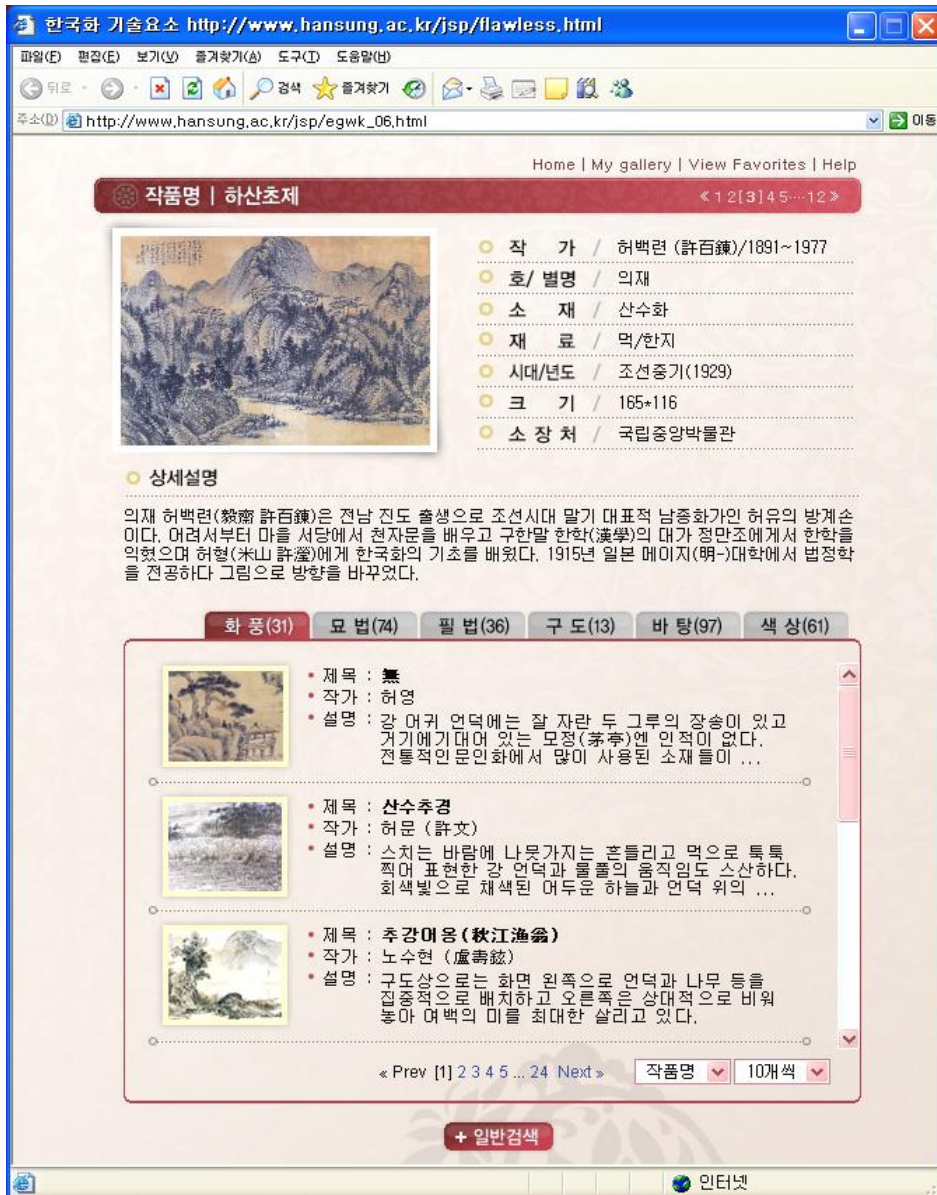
한국화 기술요소 http://www.hansung.ac.kr/jsp/flawless.html

파일(F) 편집(E) 보기(V) 즐겨찾기(A) 도구(T) 도움말(H)

뒤로 검색 즐겨찾기

주소(D) http://www.hansung.ac.kr/jsp/egwk_06.html 이동

Home | My gallery | View Favorites | Help

작품명 | 하산초제

« 1 2 [3] 4 5 ··· 12 »

작 가 / 허백련 (許百鍊)/1891~1977
호/ 별명 / 의재
소 재 / 산수화
재 료 / 먹/한지
시대/년도 / 조선중기(1929)
크 기 / 165*116
소 장 처 / 국립중앙박물관

상세설명

의재 허백련(毅齋 許百鍊)은 전남 진도 출생으로 조선시대 말기 대표적 남종화가인 허유의 방계손이다. 어려서부터 마을 서당에서 천자문을 배우고 구한말 한학(漢學)의 대가 정만조에게서 한학을 익혔으며 허형(米山 許瀅)에게 한국화의 기초를 배웠다. 1915년 일본 메이지(明-)대학에서 법정학을 전공하다 그림으로 방향을 바꾸었다.

화 풍(31) 묘 법(74) 필 법(36) 구 도(13) 바 탕(97) 색 상(61)

• 제목 : 無
• 작가 : 허영
• 설명 : 강 어귀 언덕에는 잘 자란 두 그루의 장송이 있고 거기에기대어 있는 모정(茅亭)엔 인적이 없다. 전통적인 문인화에서 많이 사용된 소재들이 ...

• 제목 : 산수추경
• 작가 : 허문 (許文)
• 설명 : 스치는 바람에 나뭇가지는 흔들리고 먹으로 툭툭 찍어 표현한 강 언덕과 물풀의 움직임도 스산하다. 회색빛으로 채색된 어두운 하늘과 언덕 위의 ...

• 제목 : 추강어옹(秋江漁翁)
• 작가 : 노수현 (盧壽鉉)
• 설명 : 구도상으로는 화면 왼쪽으로 언덕과 나무 등을 집중적으로 배치하고 오른쪽은 상대적으로 비워 놓아 여백의 미를 최대한 살리고 있다.

« Prev [1] 2 3 4 5 ... 24 Next »
작품명 10개씩

+ 일반검색

인터넷